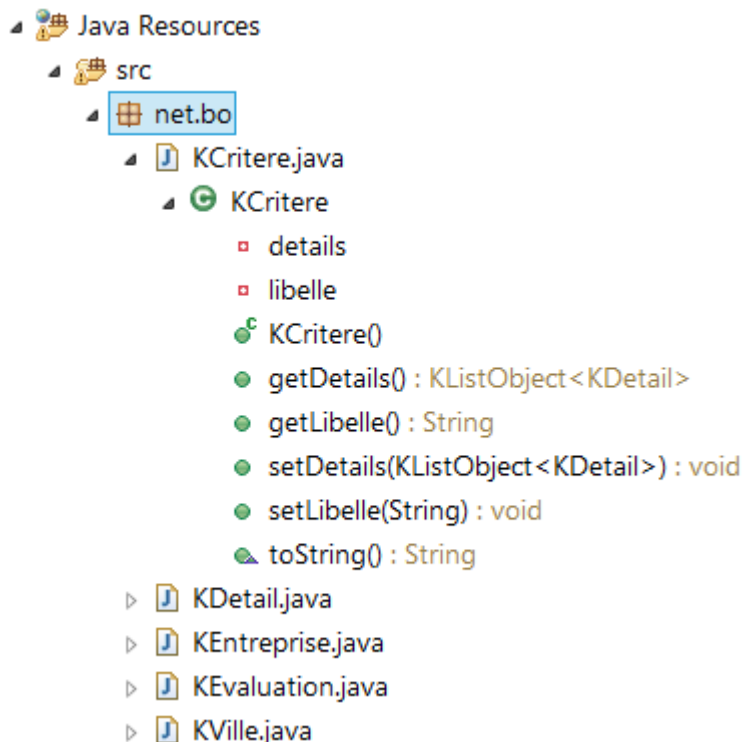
Java Resources
src
net.bo
KCritere.java
KCritere
details
libelle
KCritere()
getDetails() : KListObject<KDetail>
getLibelle() : String
setDetails(KListObject<KDetail>) : void
setLibelle(String) : void
toString() : String
KDetail.java
KEntreprise.java
KEvaluation.java
KVille.java